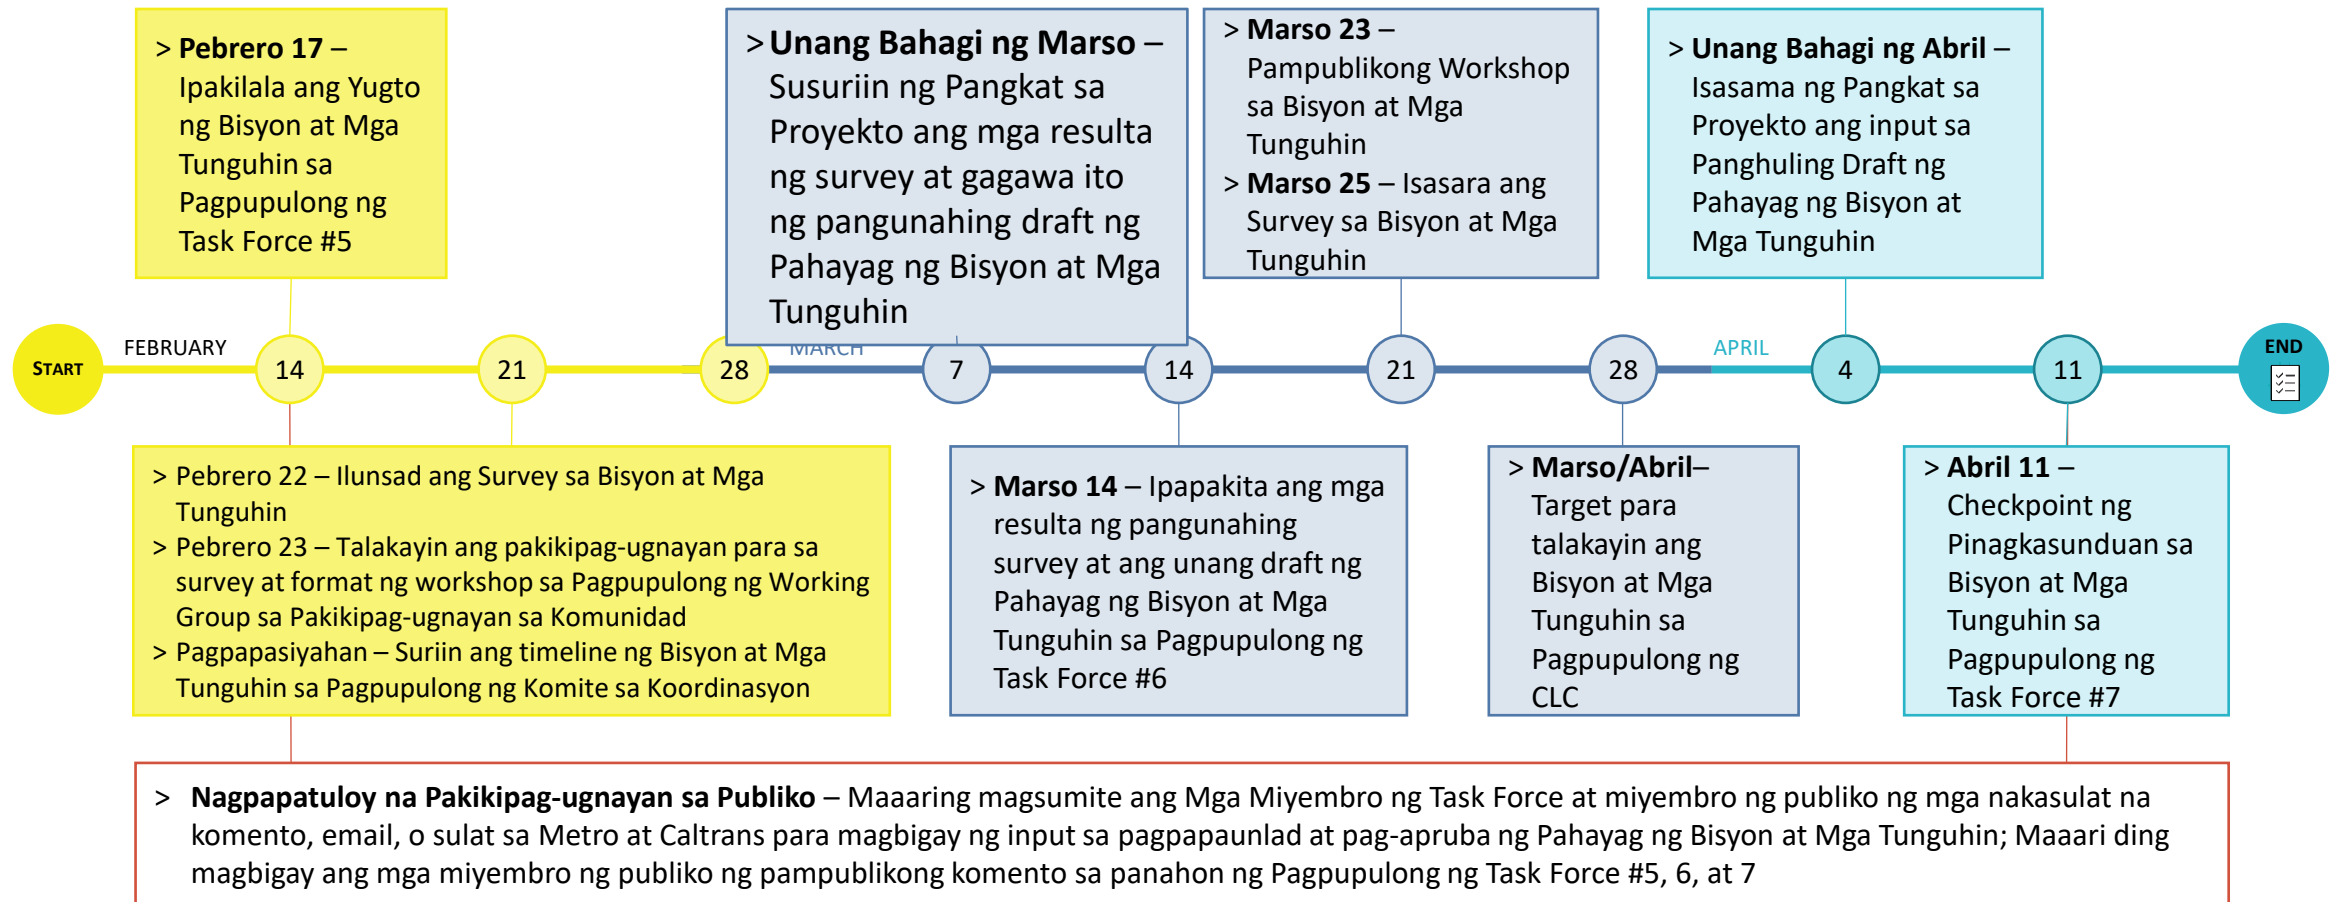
> Pebrero 17 – Ipakilala ang Yugto ng Bisyon at Mga Tunguhin sa Pagpupulong ng Task Force #5

> Unang Bahagi ng Marso – Susuriin ng Pangkat sa Proyekto ang mga resulta ng survey at gagawa ito ng pangunahing draft ng Pahayag ng Bisyon at Mga Tunguhin

> Marso 23 – Pampublikong Workshop sa Bisyon at Mga Tunguhin
> Marso 25 – Isasara ang Survey sa Bisyon at Mga Tunguhin

> Unang Bahagi ng Abril – Isasama ng Pangkat sa Proyekto ang input sa Panghuling Draft ng Pahayag ng Bisyon at Mga Tunguhin

START FEBRUARY 14 21 28 MARCH 7 14 21 28 APRIL 4 11 END

> Pebrero 22 – Ilunsad ang Survey sa Bisyon at Mga Tunguhin
> Pebrero 23 – Talakayin ang pakikipag-ugnayan para sa survey at format ng workshop sa Pagpupulong ng Working Group sa Pakikipag-ugnayan sa Komunidad
> Pagpapasiyahan – Suriin ang timeline ng Bisyon at Mga Tunguhin sa Pagpupulong ng Komite sa Koordinasyon

> Marso 14 – Ipapakita ang mga resulta ng pangunahing survey at ang unang draft ng Pahayag ng Bisyon at Mga Tunguhin sa Pagpupulong ng Task Force #6

> Marso/Abril– Target para talakayin ang Bisyon at Mga Tunguhin sa Pagpupulong ng CLC

> Abril 11 – Checkpoint ng Pinagkasunduan sa Bisyon at Mga Tunguhin sa Pagpupulong ng Task Force #7

> Nagpapatuloy na Pakikipag-ugnayan sa Publiko – Maaaring magsumite ang Mga Miyembro ng Task Force at miyembro ng publiko ng mga nakasulat na komento, email, o sulat sa Metro at Caltrans para magbigay ng input sa pagpapaunlad at pag-apruba ng Pahayag ng Bisyon at Mga Tunguhin; Maaari ding magbigay ang mga miyembro ng publiko ng pampublikong komento sa panahon ng Pagpupulong ng Task Force #5, 6, at 7